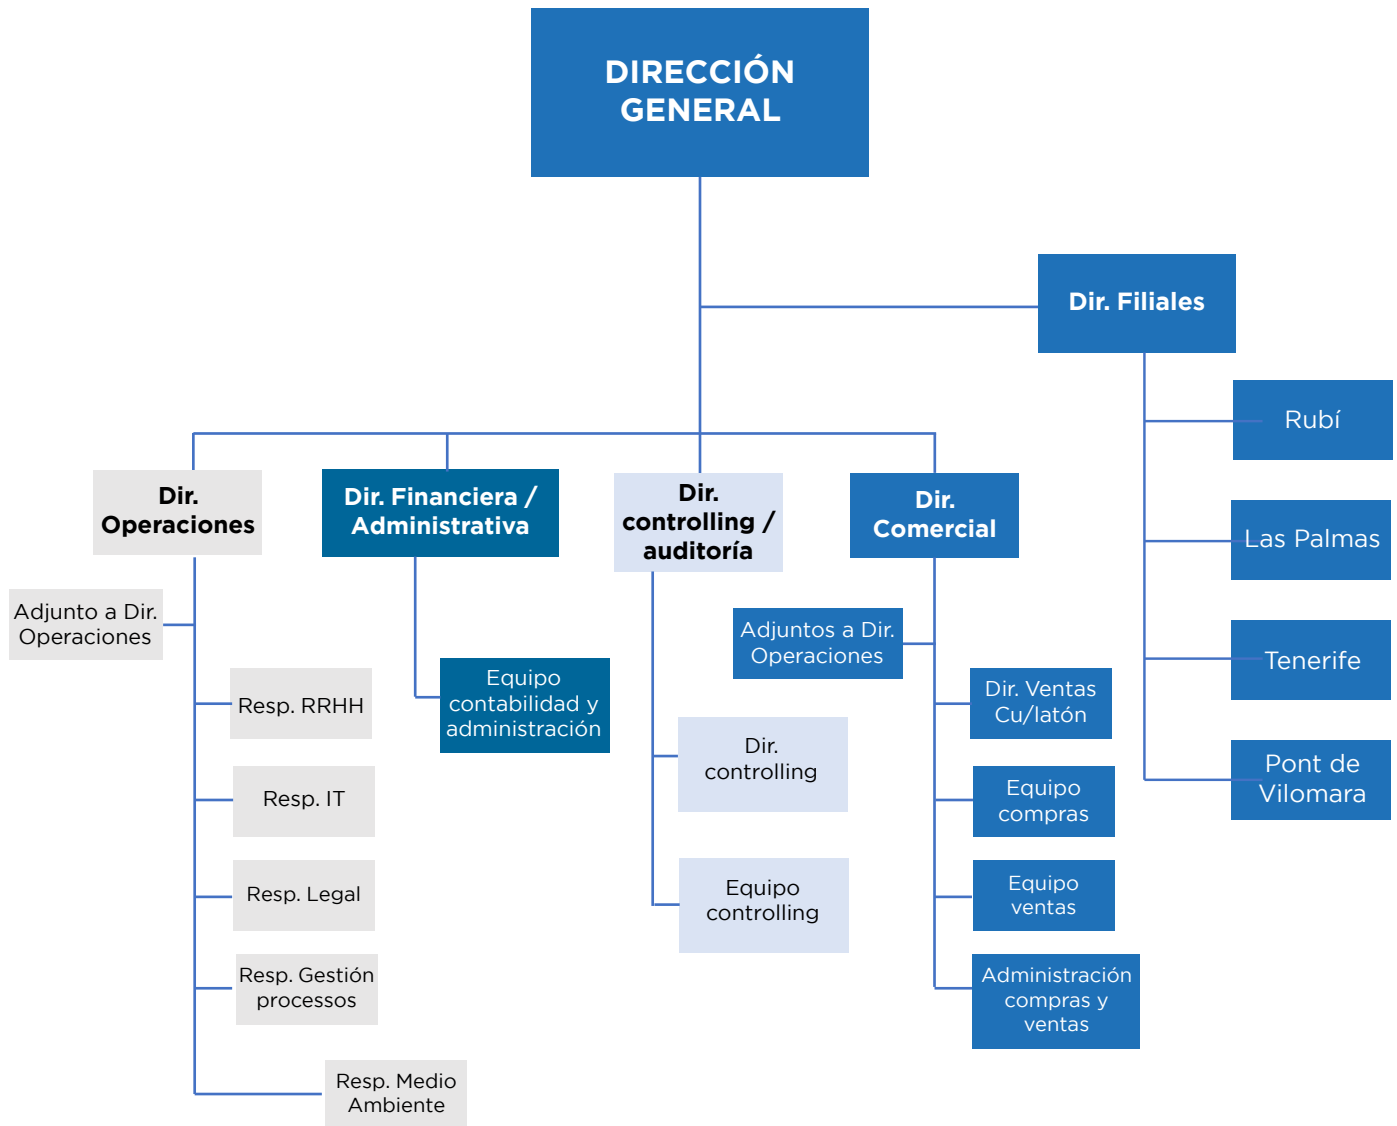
DIRECCIÓN GENERAL

Dir. Filiales

Rubí

Las Palmas

Tenerife

Pont de Vilomara

Dir. Operaciones

Adjunto a Dir. Operaciones

Resp. RRHH

Resp. IT

Resp. Legal

Resp. Gestión processos

Resp. Medio Ambiente

Dir. Financiera / Administrativa

Equipo contabilidad y administración

Dir. controlling / auditoría

Dir. controlling

Equipo controlling

Dir. Comercial

Adjuntos a Dir. Operaciones

Dir. Ventas Cu/latón

Equipo compras

Equipo ventas

Administración compras y ventas